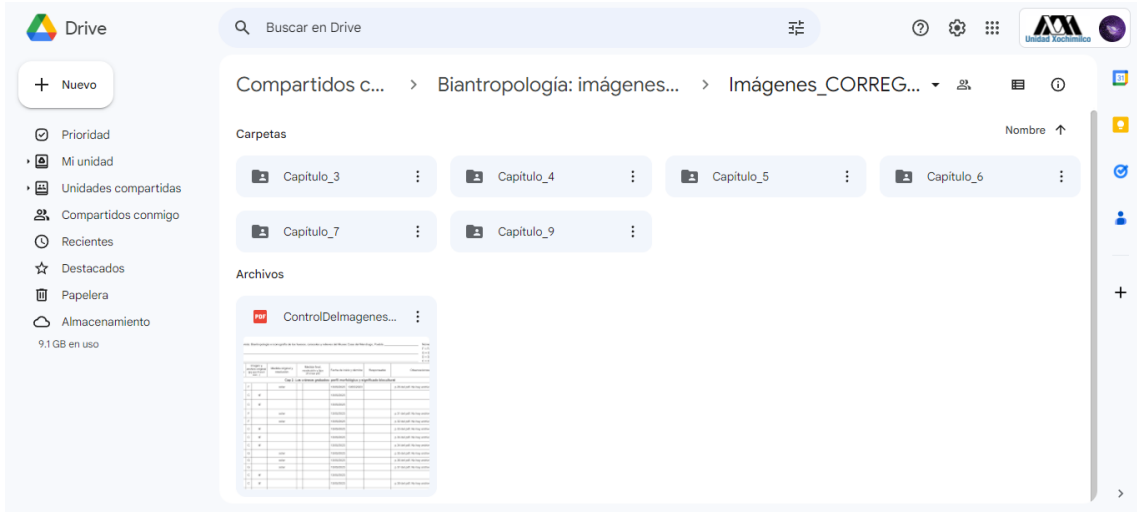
Drive

Buscar en Drive

Unidad Xochimilco

Nuevo

Prioridad
Mi unidad
Unidades compartidas
Compartidos conmigo
Recientes
Destacados
Papelera
Almacenamiento
9.1 GB en uso

Compartidos c... › Biantropología: imágenes... › Imágenes_CORREG...

Carpetas

Nombre

Capitulo_3
Capitulo_4
Capitulo_5
Capitulo_6
Capitulo_7
Capitulo_9

Archivos

PDF ControlDeImagenes...

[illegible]